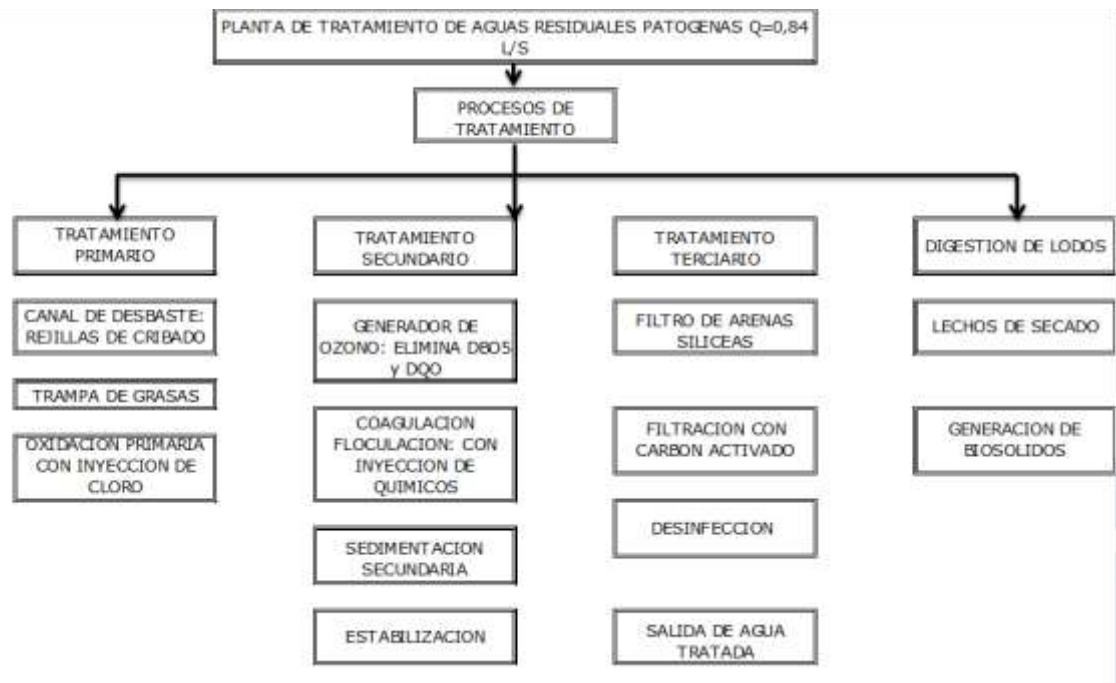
PLANTA DE TRATAMIENTO DE AGUAS RESIDUALES PATOGENAS Q=0,84 L/S

PROCESOS DE TRATAMIENTO

TRATAMIENTO PRIMARIO

CANAL DE DESBASTE: REJILLAS DE CRIBADO

TRAMPA DE GRASAS

OXIDACION PRIMARIA CON INYECCION DE CLORO

TRATAMIENTO SECUNDARIO

GENERADOR DE OZONO: ELIMINA DBO5 y DQO

COAGULACION FLOCULACION: CON INYECCION DE QUIMICOS

SEDIMENTACION SECUNDARIA

ESTABILIZACION

TRATAMIENTO TERCIARIO

FILTRO DE ARENAS SILICEAS

FILTRACION CON CARBON ACTIVADO

DESINFECCION

SALIDA DE AGUA TRATADA

DIGESTION DE LODOS

LECHOS DE SECADO

GENERACION DE BIOSOLIDOS